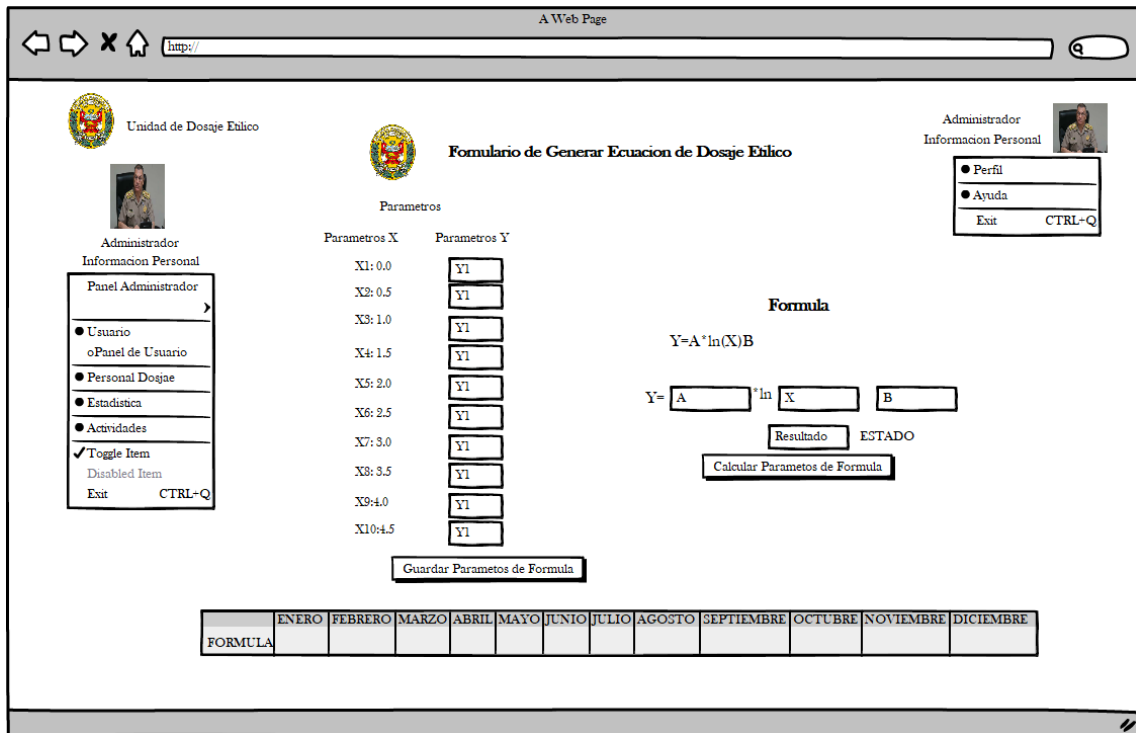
A Web Page

http://

Unidad de Dosaje Etilico

Administrador
Informacion Personal

Panel Administrador

● Usuario
oPanel de Usuario
● Personal Dosjae
● Estadistica
● Actividades
✓Toggle Item
Disabled Item
Exit CTRL+Q

Formulario de Generar Ecuacion de Dosaje Etilico

Parametros

Parametros X Parametros Y

X1: 0.0 Y1
X2: 0.5 Y1
X3: 1.0 Y1
X4: 1.5 Y1
X5: 2.0 Y1
X6: 2.5 Y1
X7: 3.0 Y1
X8: 3.5 Y1
X9:4.0 Y1
X10:4.5 Y1

Guardar Parametos de Formula

Administrador
Informacion Personal

● Perfil
● Ayuda
Exit CTRL+Q

Formula

Y=A*ln(X)B

Y= A *ln X B

Resultado ESTADO

Calcular Parametos de Formula

| | ENERO | FEBRERO | MARZO | ABRIL | MAYO | JUNIO | JULIO | AGOSTO | SEPTIEMBRE | OCTUBRE | NOVIEMBRE | DICIEMBRE |
|---|---|---|---|---|---|---|---|---|---|---|---|---|
| FORMULA | | | | | | | | | | | | |